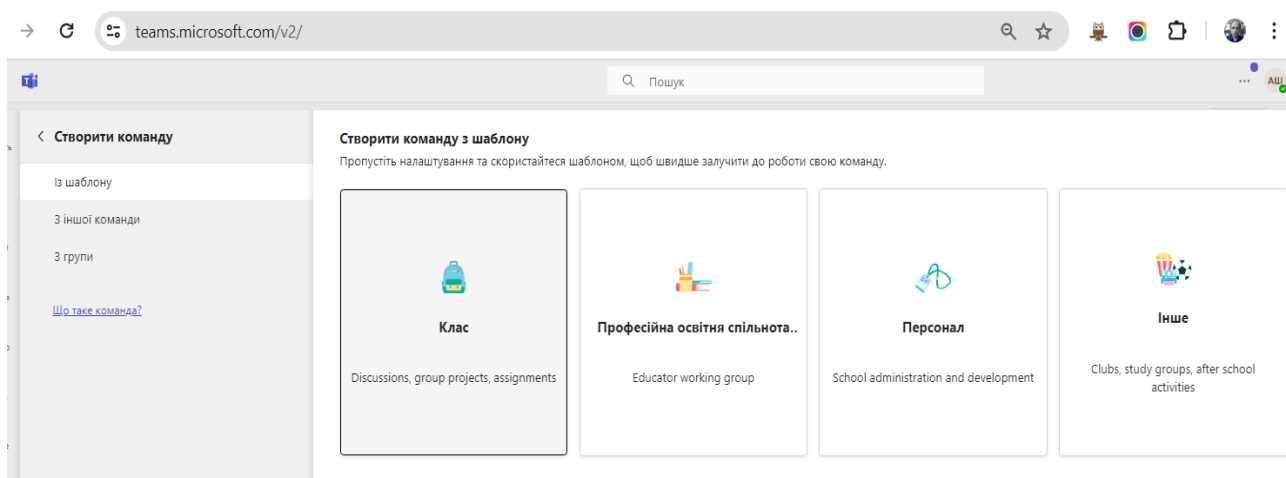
teams.microsoft.com/v2/

Пошук

АШ

Створити команду

Із шаблону

З іншої команди

З групи

Що таке команда?

Створити команду з шаблону

Пропустіть налаштування та скористайтеся шаблоном, щоб швидше залучити до роботи свою команду.

Клас

Discussions, group projects, assignments

Професійна освітня спільнота..

Educator working group

Персонал

School administration and development

Інше

Clubs, study groups, after school activities